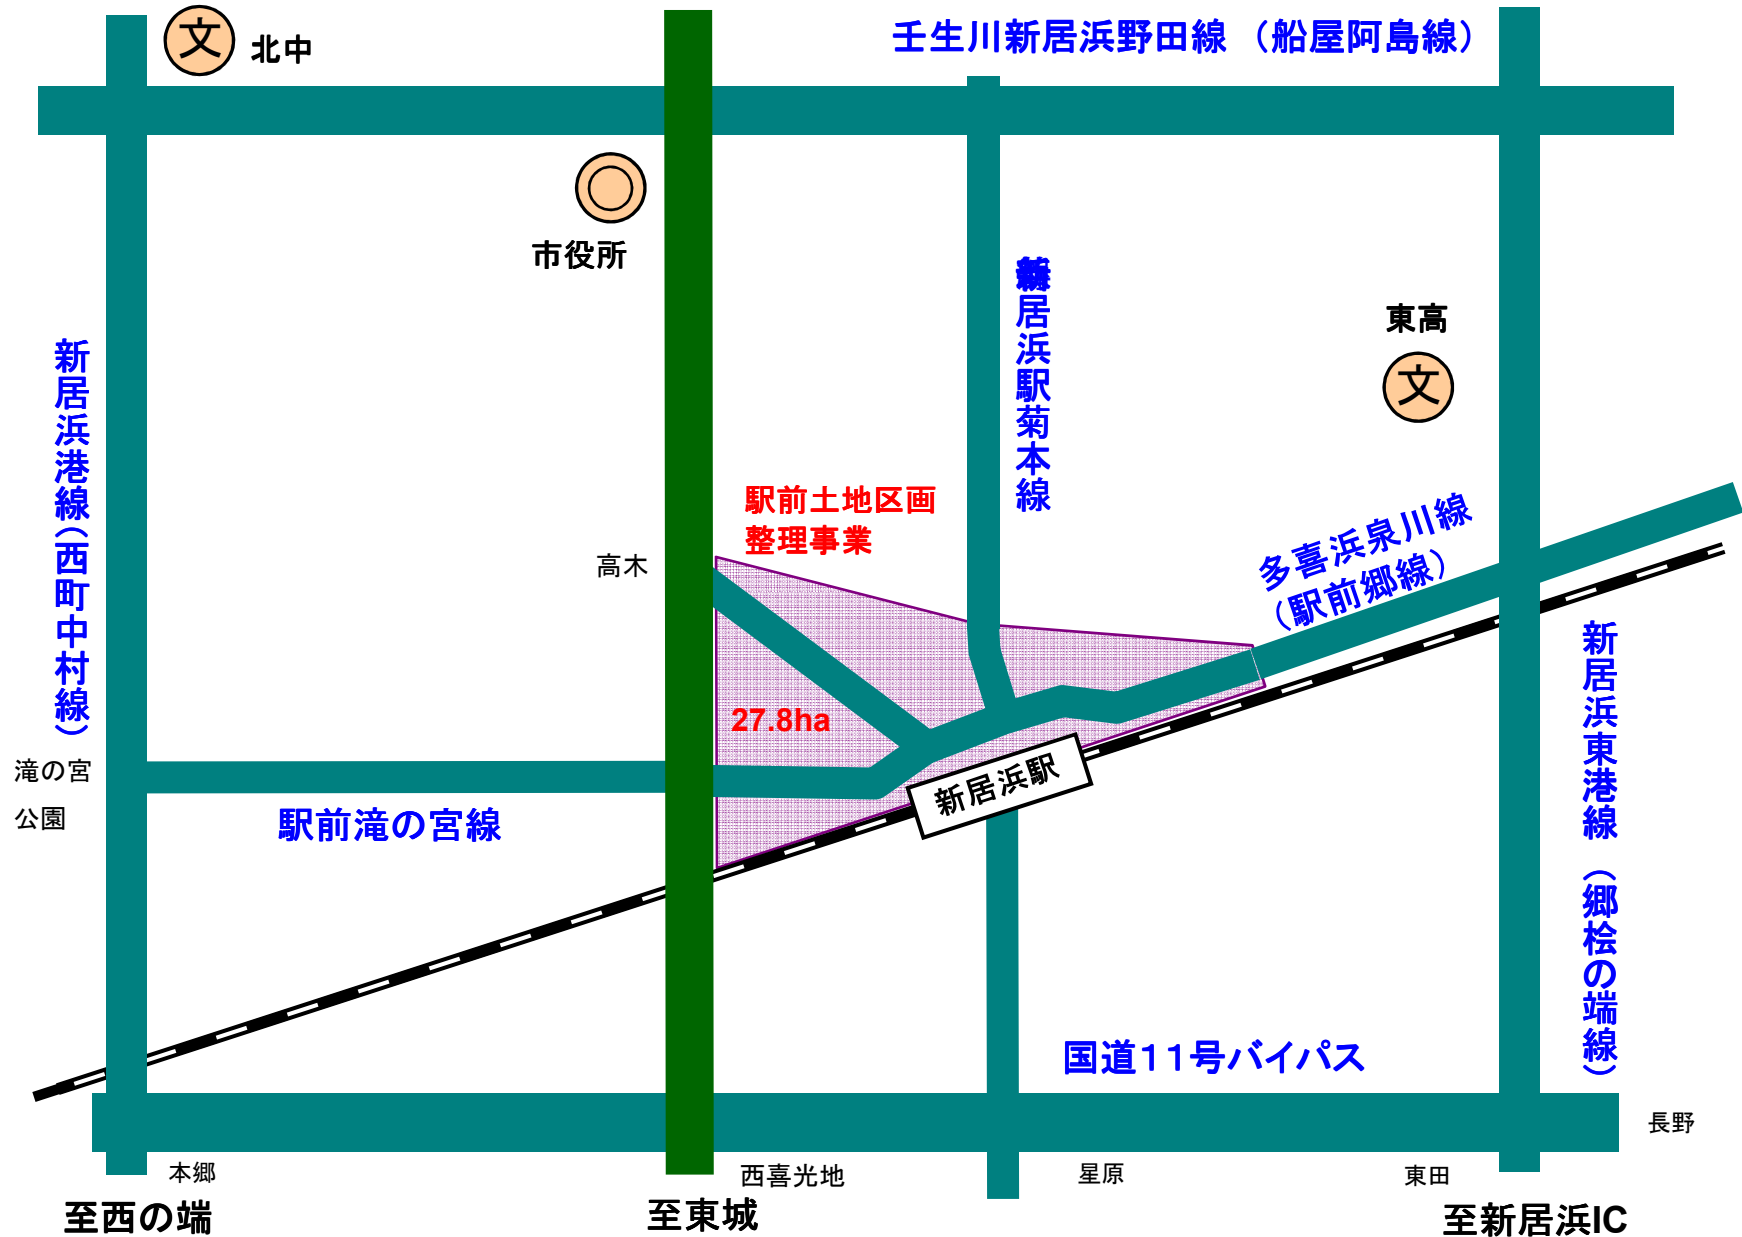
文 北中

壬生川新居浜野田線（船屋阿島線）

市役所

新居浜駅菊本線

東高 文

新居浜港線(西町中村線)

駅前土地区画整理事業

高木

多喜浜泉川線（駅前郷線）

27.8ha

新居浜駅

滝の宮公園

駅前滝の宮線

新居浜東港線（郷桧の端線）

国道11号バイパス

長野

本郷 西喜光地 星原 東田

至西の端 至東城 至新居浜IC